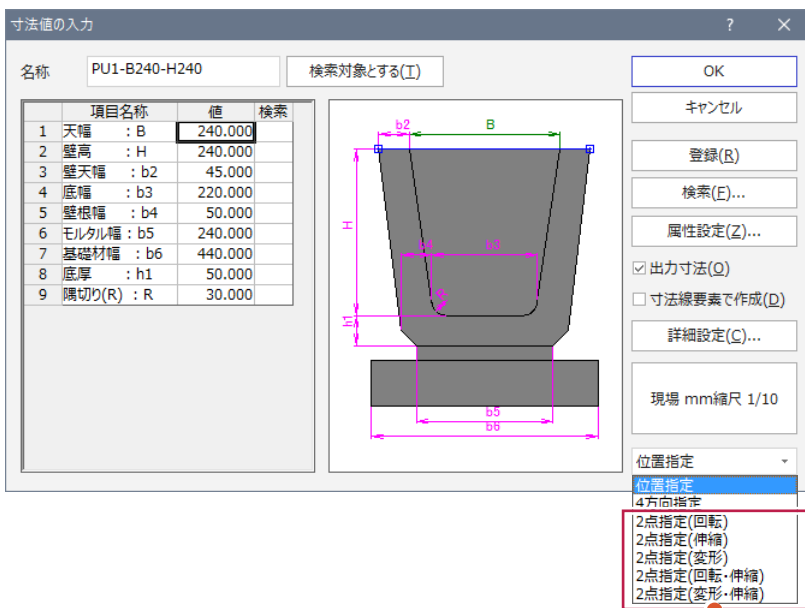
寸法値の入力 ? ✕

名称 PU1-B240-H240 検索対象とする(T) OK

キャンセル

| | 項目名称 | 値 | 検索 |
|---|---|---|---|
| 1 | 天幅 : B | 240.000 | |
| 2 | 壁高 : H | 240.000 | |
| 3 | 壁天幅 : b2 | 45.000 | |
| 4 | 底幅 : b3 | 220.000 | |
| 5 | 壁根幅 : b4 | 50.000 | |
| 6 | モルタル幅 : b5 | 240.000 | |
| 7 | 基礎材幅 : b6 | 440.000 | |
| 8 | 底厚 : h1 | 50.000 | |
| 9 | 隅切り(R) : R | 30.000 | |

b2 B H b4 b3 R h1 b5 b6

登録(R)

検索(F)...

属性設定(Z)...

☑ 出力寸法(O)

☐ 寸法線要素で作成(D)

詳細設定(C)...

現場 mm縮尺 1/10

位置指定

位置指定
4方向指定
2点指定(回転)
2点指定(伸縮)
2点指定(変形)
2点指定(回転・伸縮)
2点指定(変形・伸縮)